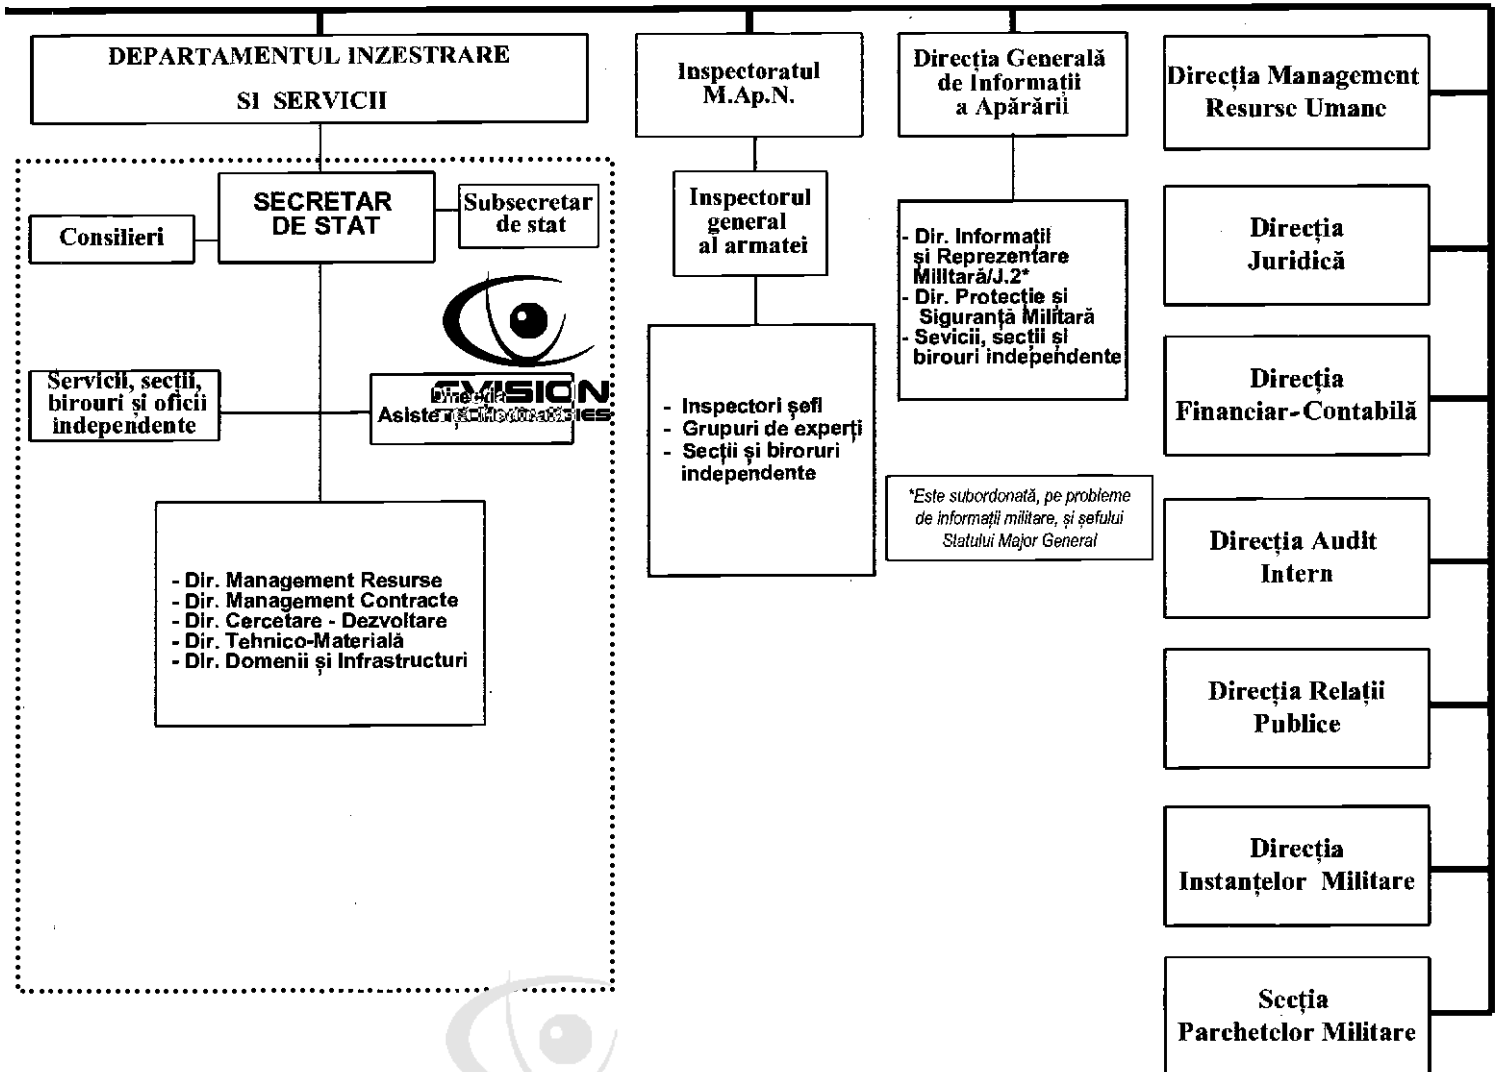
DEPARTAMENTUL INZESTRARE SI SERVICII

SECRETAR DE STAT

Consilieri

Subsecretar de stat

Servicii, secții, birouri și oficii independente

Direcția Asistență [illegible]

EVISION TECHNOLOGIES

- Dir. Management Resurse
- Dir. Management Contracte
- Dir. Cercetare - Dezvoltare
- Dir. Tehnico-Materială
- Dir. Domenii și Infrastructuri

Inspectoratul M.Ap.N.

Inspectorul general al armatei

- Inspectori șefi
- Grupuri de experți
- Secții și birouri independente

Direcția Generală de Informații a Apărării

- Dir. Informații și Reprezentare Militară/J.2*
- Dir. Protecție și Siguranță Militară
- Sevicii, secții și birouri independente

*Este subordonată, pe probleme de informații militare, și șefului Statului Major General

Direcția Management Resurse Umane

Direcția Juridică

Direcția Financiar-Contabilă

Direcția Audit Intern

Direcția Relații Publice

Direcția Instanțelor Militare

Secția Parchetelor Militare